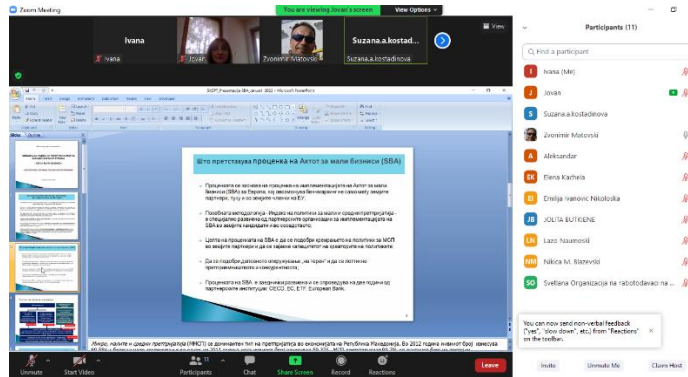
Zoom Meeting

You are viewing Jovan's screen

View Options

Ivana

Ivana

Jovan

Zvonimir Matovski

Suzana.a.kostad...

Suzana.a.kostadinova

View

SIGMT_Procenka SBA_januari 2022 - Microsoft PowerPoint

Што претставува проценка на Актот за мали бизниси (SBA)

Проценката се засноване на проценката на имплементацијата на Актот за мали бизниси (SBA) за Европа, кој овозможува бенчмаркинг на прогресот на земјите партнери, тука и со земјите членки на ЕУ.

Посебната методологија - Индекс на политики за мали и средни претпријатија - е специјално развиена од партнерските организации за имплементацијата на SBA во земјите кандидати и во соседството.

Целта на проценката на SBA е да се подобри креирањето на политики за МСП во земјите партнери и да се зајакне капацитетот на креаторите на политиките.

Да се подобри дополнителното опсервирање „на терен" и да се потекне претприемништвото и конкурентноста.

Проценката на SBA е заеднички развиена и се спроведува на две години од партнерските институции: OECD, ЕС, ETF, European Bank.

Участ, малите и средни претпријатија (МСП) се доминантен тип на претпријатија во економијата на Република Македонија. Во 2012 година вкупниот број изнесува

Participants (11)

Find a participant

Ivasa (Me)

Jovan

Suzana.a.kostadinova

Zvonimir Matovski

Aleksandar

Elena Kachala

Emilija Ivanovic Nikoloska

JOLITA BUTKIENE

Lazo Naumoski

Nikica M. Blazevski

Svetlana Organizacija na rabotodavaci na ...

You can now send non-verbal feedback ("yes", "slow down", etc) from "Reactions" on the toolbar.

Unmute

Start Video

Participants 11

Chat

Share Screen

Record

Reactions

Leave

Invite

Unmute Me

Claim Host